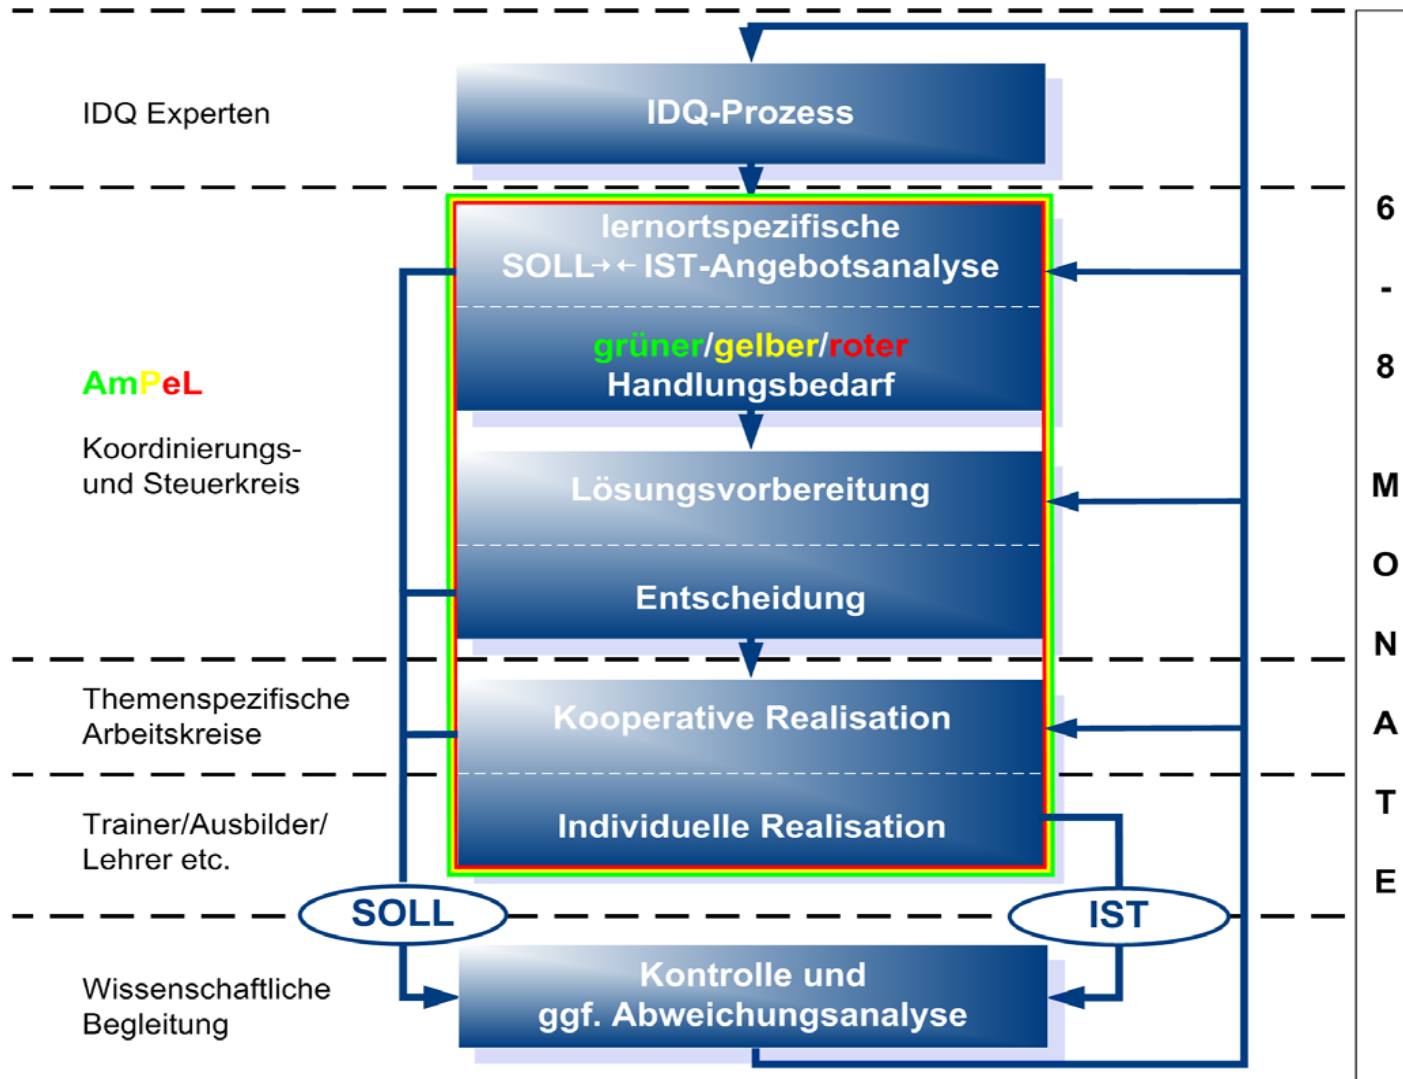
IDQ Experten

IDQ-Prozess

lernortspezifische SOLL→←IST-Angebotsanalyse

grüner/gelber/roter Handlungsbedarf

AmPeL

Koordinierungs- und Steuerkreis

Lösungsvorbereitung

Entscheidung

Themenspezifische Arbeitskreise

Kooperative Realisation

Trainer/Ausbilder/ Lehrer etc.

Individuelle Realisation

SOLL

IST

Wissenschaftliche Begleitung

Kontrolle und ggf. Abweichungsanalyse

6 - 8 MONATE